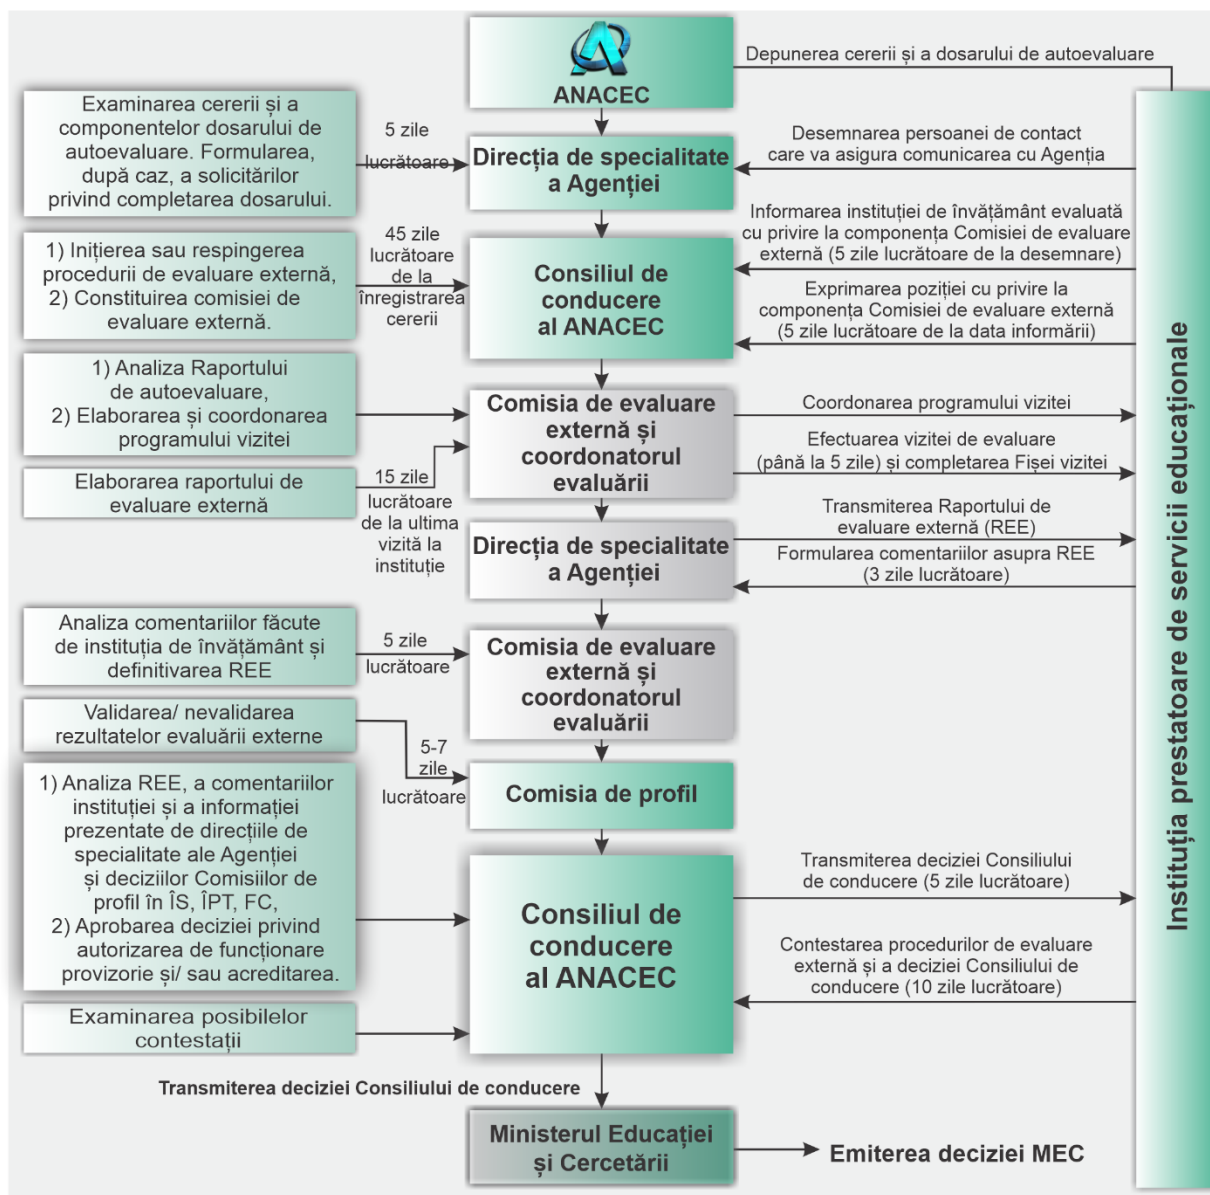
ANACEC

Depunerea cererii și a dosarului de autoevaluare

Examinarea cererii și a componentelor dosarului de autoevaluare. Formularea, după caz, a solicitărilor privind completarea dosarului.

5 zile lucrătoare

Direcția de specialitate a Agenției

Desemnarea persoanei de contact care va asigura comunicarea cu Agenția

1) Inițierea sau respingerea procedurii de evaluare externă, 2) Constituirea comisiei de evaluare externă.

45 zile lucrătoare de la înregistrarea cererii

Consiliul de conducere al ANACEC

Informarea instituției de învățământ evaluată cu privire la componența Comisiei de evaluare externă (5 zile lucrătoare de la desemnare)

Exprimarea poziției cu privire la componența Comisiei de evaluare externă (5 zile lucrătoare de la data informării)

1) Analiza Raportului de autoevaluare, 2) Elaborarea și coordonarea programului vizitei

Comisia de evaluare externă și coordonatorul evaluării

Coordonarea programului vizitei

Efectuarea vizitei de evaluare (până la 5 zile) și completarea Fișei vizitei

Elaborarea raportului de evaluare externă

15 zile lucrătoare de la ultima vizită la instituție

Direcția de specialitate a Agenției

Transmiterea Raportului de evaluare externă (REE)

Formularea comentariilor asupra REE (3 zile lucrătoare)

Analiza comentariilor făcute de instituția de învățământ și definitivarea REE

5 zile lucrătoare

Comisia de evaluare externă și coordonatorul evaluării

Validarea/ nevalidarea rezultatelor evaluării externe

5-7 zile lucrătoare

Comisia de profil

1) Analiza REE, a comentariilor instituției și a informației prezentate de direcțiile de specialitate ale Agenției și deciziilor Comisiilor de profil în ÎS, ÎPT, FC, 2) Aprobarea deciziei privind autorizarea de funcționare provizorie și/ sau acreditarea.

Consiliul de conducere al ANACEC

Transmiterea deciziei Consiliului de conducere (5 zile lucrătoare)

Contestarea procedurilor de evaluare externă și a deciziei Consiliului de conducere (10 zile lucrătoare)

Examinarea posibilelor contestații

Transmiterea deciziei Consiliului de conducere

Ministerul Educației și Cercetării

Emiterea deciziei MEC

Instituția prestatoare de servicii educaționale